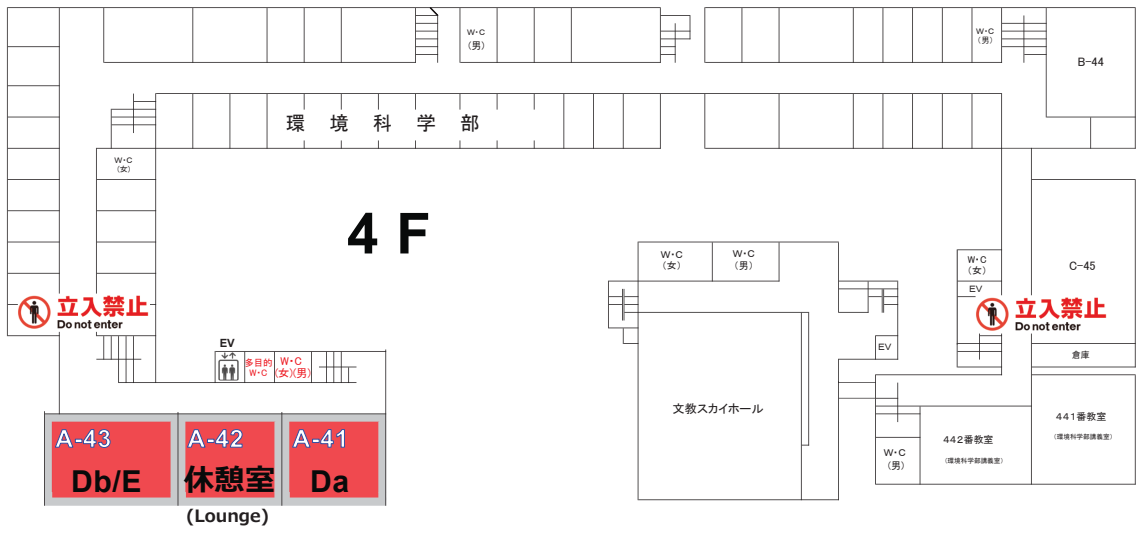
W・C
(男)

W・C
(男)

B-44

環　境　科　学　部

W・C
(女)

4 F

W・C
(女)

W・C
(男)

W・C
(女)

C-45

EV

立入禁止
Do not enter

立入禁止
Do not enter

EV

多目的
W・C

W・C
(女)(男)

EV

倉庫

文教スカイホール

441番教室
(環境科学部講義室)

442番教室
(環境科学部講義室)

W・C
(男)

A-43
Db/E

A-42
休憩室
(Lounge)

A-41
Da